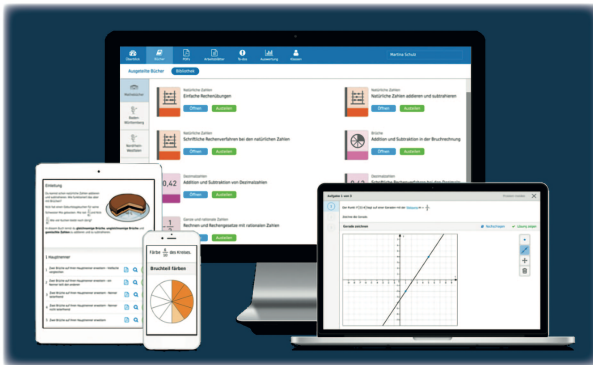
Martina Schulz

Ausgeteilte Bücher

Bibliothek

Natürliche Zahlen
Einfache Rechenübungen
Öffnen
Austeilen

Natürliche Zahlen
Natürliche Zahlen addieren und subtrahieren
Öffnen
Austeilen

Natürliche Zahlen
Schriftliche Rechenverfahren bei den natürlichen Zahlen
Öffnen
Austeilen

Brüche
Addition und Subtraktion in der Bruchrechnung
Öffnen
Austeilen

0,42
Dezimalzahlen
Addition und Subtraktion von Dezimalzahlen
Öffnen
Austeilen

Ganze und rationale Zahlen
Rechnen und Rechengesetze mit rationalen Zahlen
Öffnen
Austeilen

Einleitung

1 Hauptnenner

Färbe $\frac{5}{8}$ des Kreises.

Bruchteil färben

Aufgabe 1 von 3

Gerade zeichnen